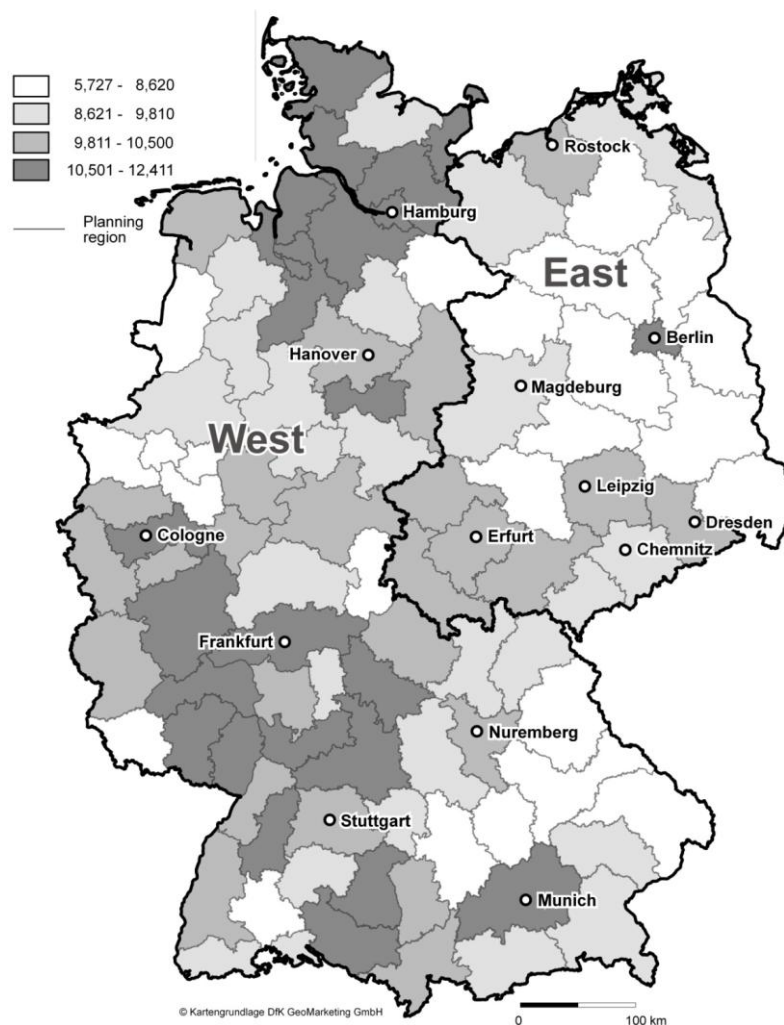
5,727 - 8,620
8,621 - 9,810
9,811 - 10,500
10,501 - 12,411
Planning region

Rostock
Hamburg
East
Berlin
Hanover
Magdeburg
West
Leipzig
Dresden
Cologne
Erfurt
Chemnitz
Frankfurt
Nuremberg
Stuttgart
Munich

© Kartengrundlage DfK GeoMarketing GmbH
0
100 km